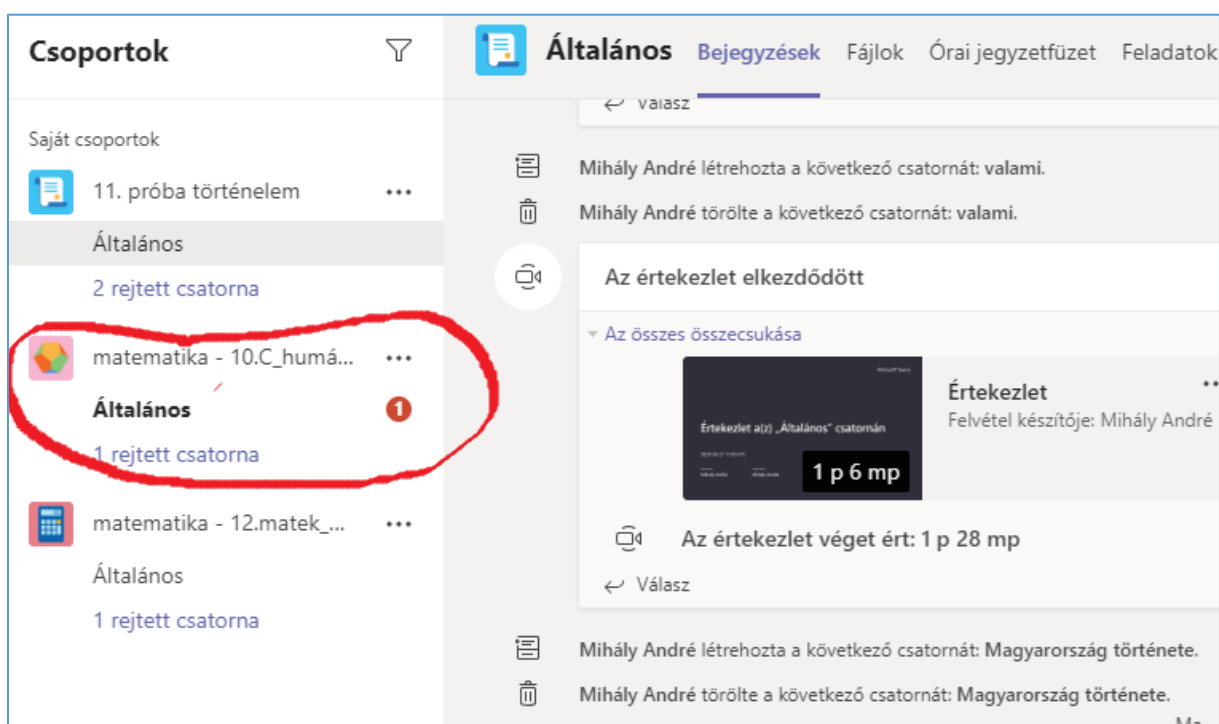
Csoportok

Saját csoportok

11. próba történelem ...

Általános

2 rejtett csatorna

matematika - 10.C_humá... ...

Általános 1

1 rejtett csatorna

matematika - 12.matek_... ...

Általános

1 rejtett csatorna

Általános Bejegyzések Fájlok Órai jegyzetfüzet Feladatok

Válasz

Mihály André létrehozta a következő csatornát: valami.

Mihály André törölte a következő csatornát: valami.

Az értekezlet elkezdődött

Az összes összecsukása

Értekezlet a(z) „Általános" csatornán

1 p 6 mp

Értekezlet

Felvétel készítője: Mihály André

Az értekezlet véget ért: 1 p 28 mp

Válasz

Mihály André létrehozta a következő csatornát: Magyarország története.

Mihály André törölte a következő csatornát: Magyarország története.